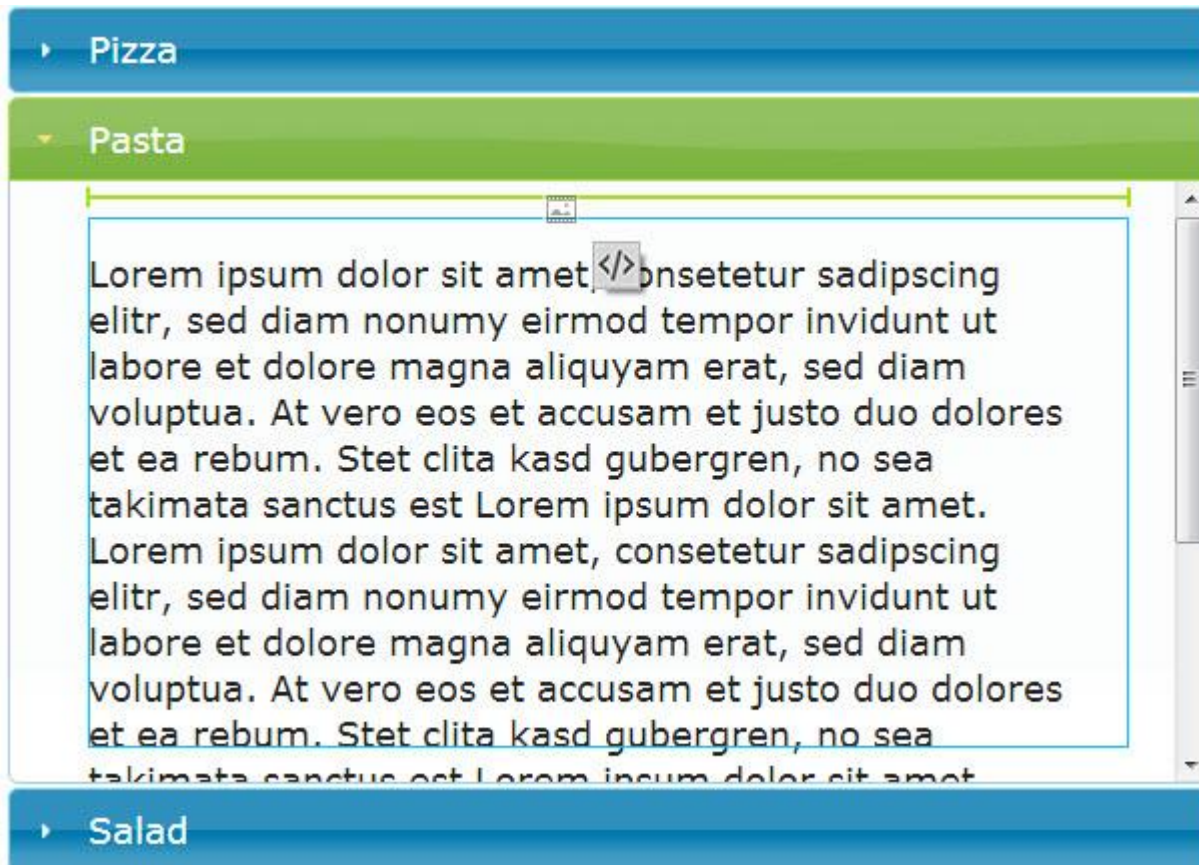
Pizza

Pasta

Lorem ipsum dolor sit amet, </> onsetetur sadipscing elitr, sed diam nonumy eirmod tempor invidunt ut labore et dolore magna aliquyam erat, sed diam voluptua. At vero eos et accusam et justo duo dolores et ea rebum. Stet clita kasd gubergren, no sea takimata sanctus est Lorem ipsum dolor sit amet. Lorem ipsum dolor sit amet, consetetur sadipscing elitr, sed diam nonumy eirmod tempor invidunt ut labore et dolore magna aliquyam erat, sed diam voluptua. At vero eos et accusam et justo duo dolores et ea rebum. Stet clita kasd gubergren, no sea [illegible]

Salad